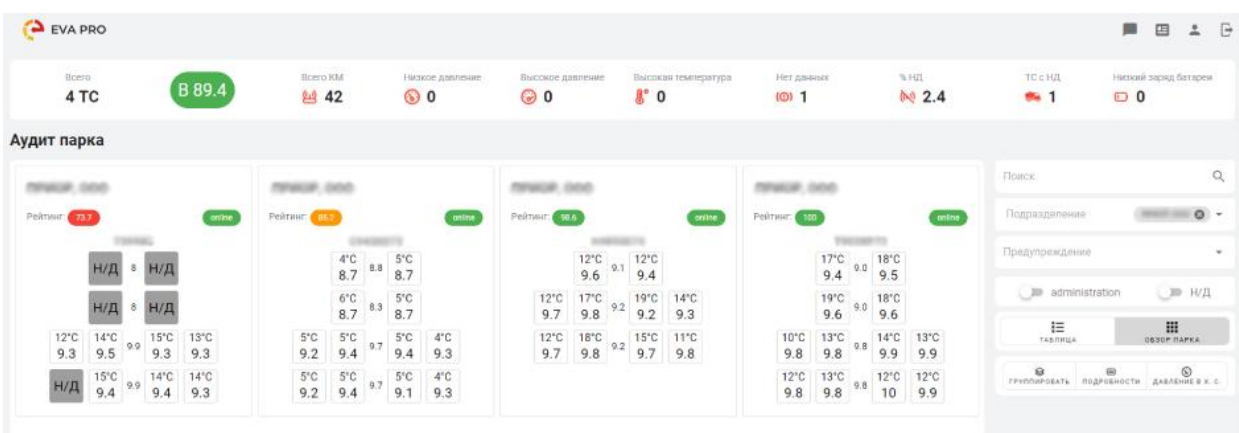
EVA PRO

Всего
4 ТС
B 89.4
Всего КМ
42
Низкое давление
0
Высокое давление
0
Высокая температура
0
Нет данных
1
% НД
2.4
ТС с НД
1
Низкий заряд батареи
0

Аудит парка

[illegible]
Рейтинг: 73.7
online
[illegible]
Н/Д 8 Н/Д
Н/Д 8 Н/Д
12°C 9.3 | 14°C 9.5 | 9.9 | 15°C 9.3 | 13°C 9.3
Н/Д | 15°C 9.4 | 9.9 | 14°C 9.4 | 14°C 9.3

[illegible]
Рейтинг: 85.2
online
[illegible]
4°C 8.7 | 8.8 | 5°C 8.7
6°C 8.7 | 8.3 | 5°C 8.7
5°C 9.2 | 5°C 9.4 | 9.7 | 5°C 9.4 | 4°C 9.3
5°C 9.2 | 5°C 9.4 | 9.7 | 5°C 9.1 | 4°C 9.3

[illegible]
Рейтинг: 98.6
online
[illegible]
12°C 9.6 | 9.1 | 12°C 9.4
12°C 9.7 | 17°C 9.8 | 9.2 | 19°C 9.2 | 14°C 9.3
12°C 9.7 | 18°C 9.8 | 9.2 | 15°C 9.7 | 11°C 9.8

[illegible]
Рейтинг: 100
online
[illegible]
17°C 9.4 | 9.0 | 18°C 9.5
19°C 9.6 | 9.0 | 18°C 9.6
10°C 9.8 | 13°C 9.8 | 9.8 | 14°C 9.9 | 13°C 9.9
12°C 9.8 | 13°C 9.8 | 9.8 | 12°C 10 | 12°C 9.9

Поиск
Подразделение
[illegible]
Предупреждение
administration
Н/Д
ТАБЛИЦА
ОБЗОР ПАРКА
ГРУППИРОВАТЬ
ПОДРОБНОСТИ
ДАВЛЕНИЕ В Х. С.